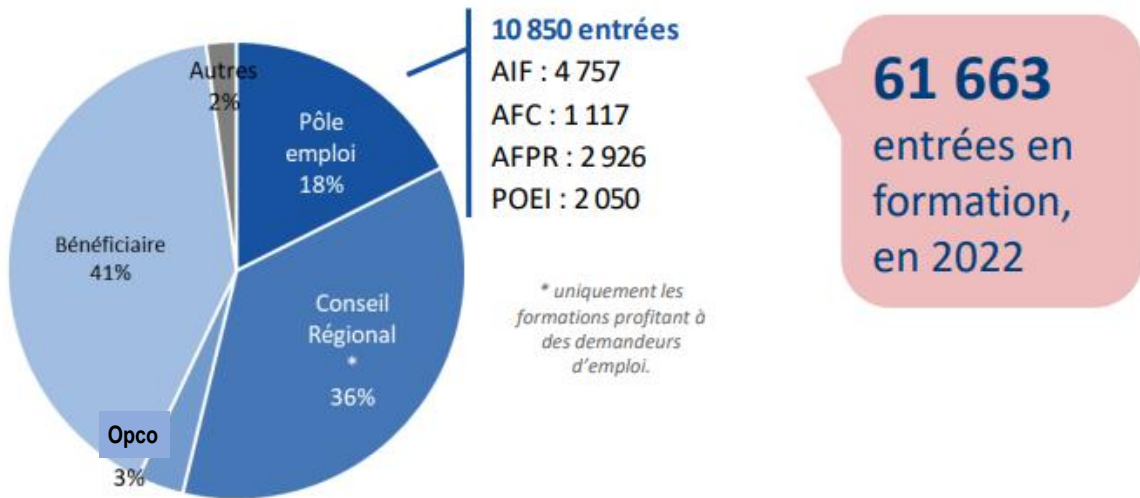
Autres
2%

Pôle emploi
18%

Conseil Régional
*
36%

Opco
3%

Bénéficiaire
41%

10 850 entrées
AIF : 4 757
AFC : 1 117
AFPR : 2 926
POEI : 2 050

* uniquement les formations profitant à des demandeurs d'emploi.

61 663
entrées en formation, en 2022